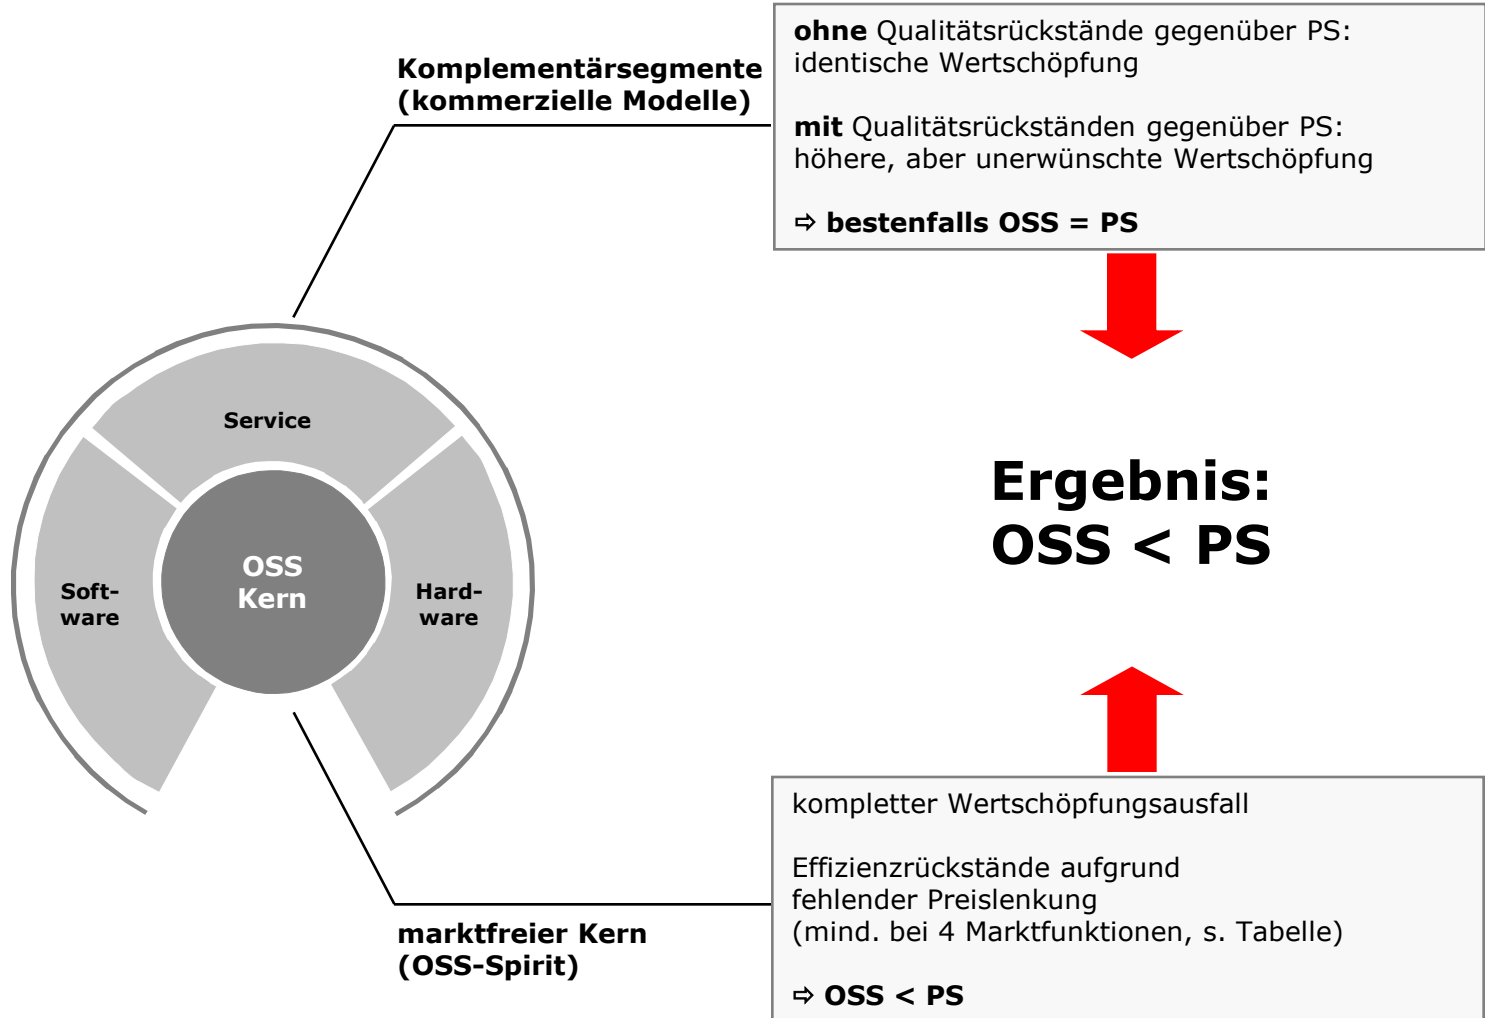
Komplementärsegmente (kommerzielle Modelle)

**ohne** Qualitätsrückstände gegenüber PS: identische Wertschöpfung

**mit** Qualitätsrückständen gegenüber PS: höhere, aber unerwünschte Wertschöpfung

⇨ **bestenfalls OSS = PS**

Service

Software

OSS Kern

Hardware

**Ergebnis: OSS < PS**

kompletter Wertschöpfungsausfall

Effizienzrückstände aufgrund fehlender Preislenkung (mind. bei 4 Marktfunktionen, s. Tabelle)

⇨ **OSS < PS**

marktfreier Kern (OSS-Spirit)